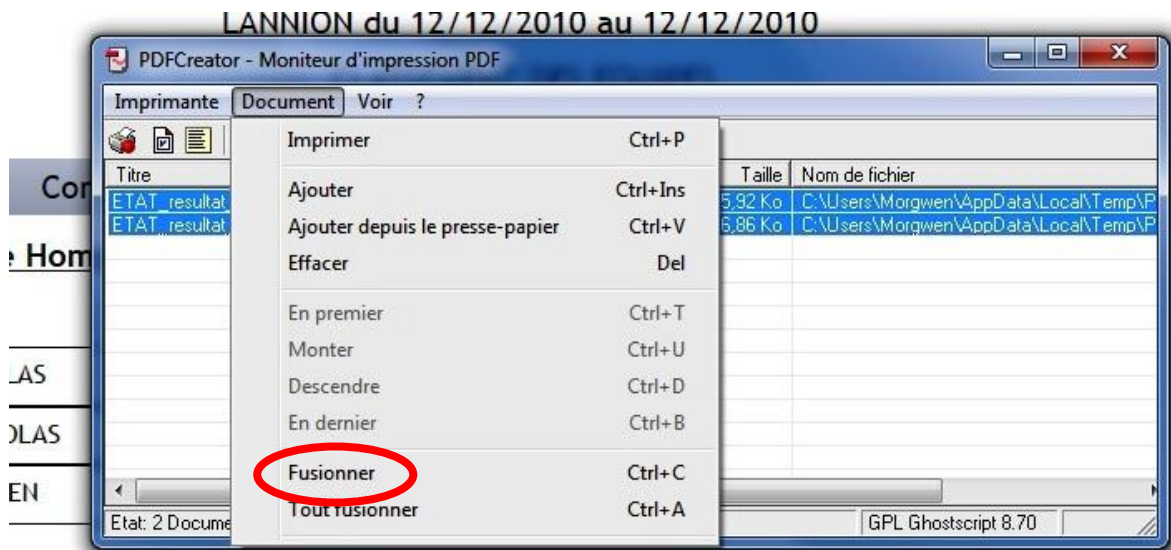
LANNION du 12/12/2010 au 12/12/2010

PDFCreator - Moniteur d'impression PDF

Imprimante Document Voir ?

Titre

ETAT_resultat

ETAT_resultat

Taille

5,92 Ko

6,86 Ko

Nom de fichier

C:\Users\Morgwen\AppData\Local\Temp\P

C:\Users\Morgwen\AppData\Local\Temp\P

| | |
|---|---|
| Imprimer | Ctrl+P |
| Ajouter | Ctrl+Ins |
| Ajouter depuis le presse-papier | Ctrl+V |
| Effacer | Del |
| En premier | Ctrl+T |
| Monter | Ctrl+U |
| Descendre | Ctrl+D |
| En dernier | Ctrl+B |
| Fusionner | Ctrl+C |
| Tout fusionner | Ctrl+A |

Co

e Hom

LAS

OLAS

EN

Etat: 2 Docume

GPL Ghostscript 8.70